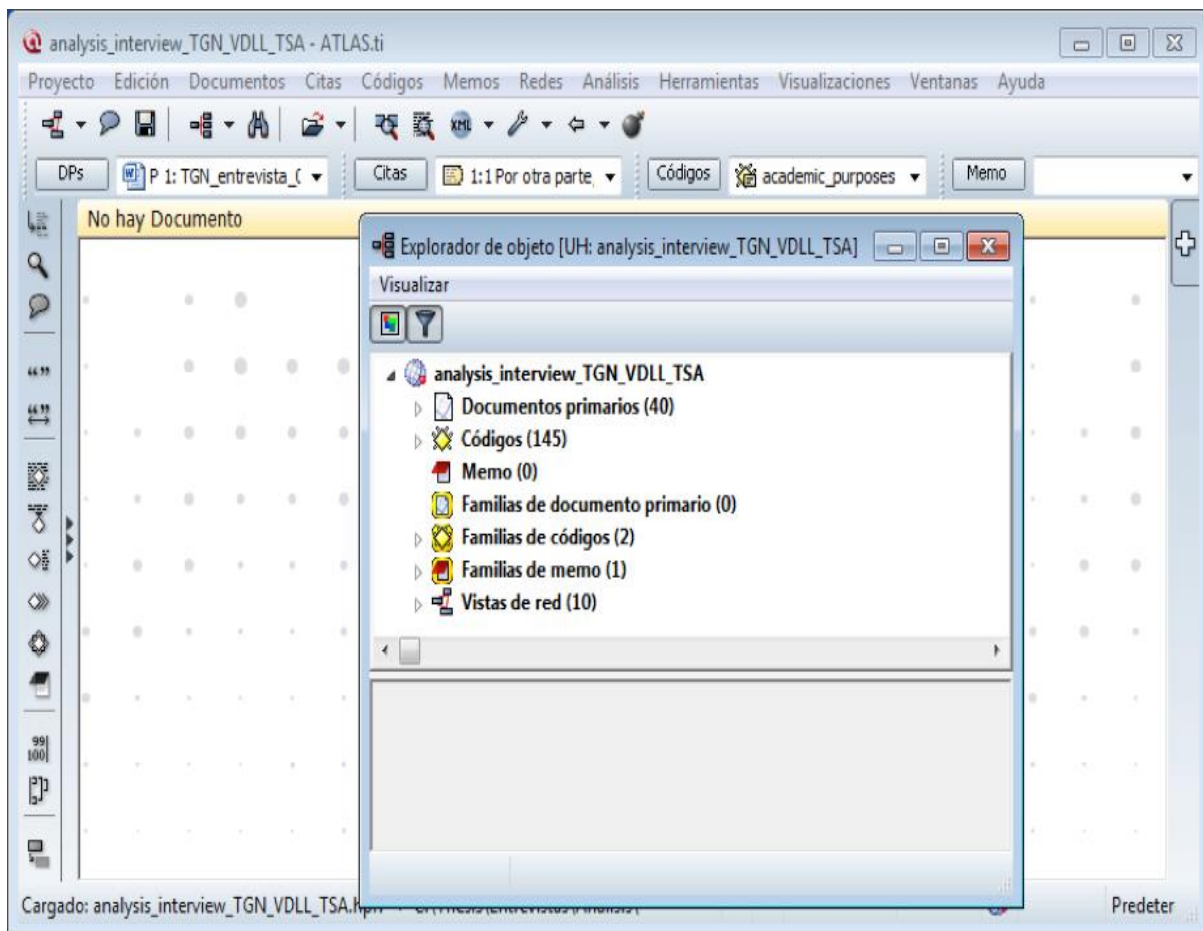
analysis_interview_TGN_VDLL_TSA - ATLAS.ti

Proyecto Edición Documentos Citas Códigos Memos Redes Análisis Herramientas Visualizaciones Ventanas Ayuda

DPs P 1: TGN_entrevista_( Citas 1:1 Por otra parte, Códigos academic_purposes Memo

No hay Documento

Explorador de objeto [UH: analysis_interview_TGN_VDLL_TSA]

Visualizar

analysis_interview_TGN_VDLL_TSA
Documentos primarios (40)
Códigos (145)
Memo (0)
Familias de documento primario (0)
Familias de códigos (2)
Familias de memo (1)
Vistas de red (10)

Cargado: analysis_interview_TGN_VDLL_TSA.h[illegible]

Predeter